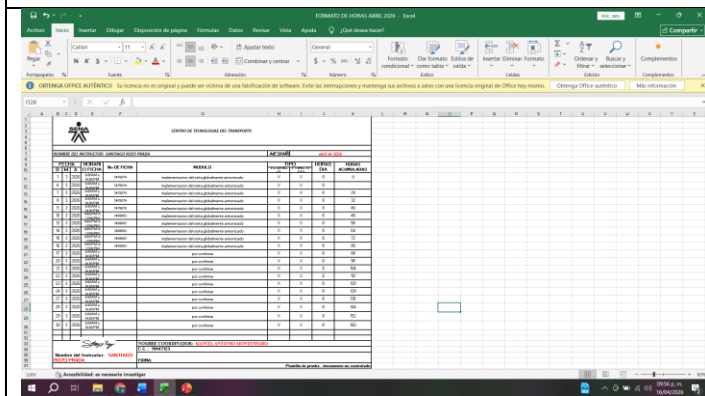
FORMATO DE HORAS ABRIL 2026 - Excel

Archivo Inicio Insertar Dibujar Disposición de página Fórmulas Datos Revisar Vista Ayuda ¿Qué desea hacer? Compartir

Pegar Portapapeles Calibri 11 N K S Fuente Ajustar texto Combinar y centrar Alineación General $ % 000 Número Formato condicional Dar formato como tabla Estilos de celda Estilos Insertar Eliminar Formato Celdas Ordenar y filtrar Buscar y seleccionar Edición Complementos Complementos

OBTENGA OFFICE AUTÉNTICO Su licencia no es original y puede ser víctima de una falsificación de software. Evite las interrupciones y mantenga sus archivos a salvo con una licencia original de Office hoy mismo. Obtenga Office auténtico Más información

O28

SENA

CENTRO DE TECNOLOGIAS DEL TRANSPORTE

NOMBRE DEL INSTRUCTOR: SANTIAGO ROJO PRADA

| FECHA D | M | A | HORARIO | No DE FICHA | MODULO | TIPO | | HORAS DIA | HORAS ACUMULADAS |
|---|---|---|---|---|---|---|---|---|---|
| 1 | 3 | 2026 | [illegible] | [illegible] | implementacion del sistema globalmente armonizado | 0 | 0 | 0 | 0 |
| 2 | 3 | 2026 | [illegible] | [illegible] | implementacion del sistema globalmente armonizado | 0 | 0 | 0 | 0 |
| 5 | 3 | 2026 | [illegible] | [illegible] | implementacion del sistema globalmente armonizado | 0 | 0 | 0 | 24 |
| 6 | 3 | 2026 | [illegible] | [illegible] | implementacion del sistema globalmente armonizado | 0 | 0 | 0 | 32 |
| 8 | 3 | 2026 | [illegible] | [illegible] | implementacion del sistema globalmente armonizado | 0 | 0 | 0 | 40 |
| 9 | 3 | 2026 | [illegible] | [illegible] | implementacion del sistema globalmente armonizado | 0 | 0 | 0 | 48 |
| 15 | 3 | 2026 | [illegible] | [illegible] | implementacion del sistema globalmente armonizado | 0 | 0 | 0 | 56 |
| 16 | 3 | 2026 | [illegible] | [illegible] | implementacion del sistema globalmente armonizado | 0 | 0 | 0 | 64 |
| 17 | 3 | 2026 | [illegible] | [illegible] | implementacion del sistema globalmente armonizado | 0 | 0 | 0 | 72 |
| 18 | 3 | 2026 | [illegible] | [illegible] | implementacion del sistema globalmente armonizado | 0 | 0 | 0 | 80 |
| 19 | 3 | 2026 | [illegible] | | por confirmar | 0 | 0 | 0 | 88 |
| 20 | 3 | 2026 | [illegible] | | por confirmar | 0 | 0 | 0 | 96 |
| 21 | 3 | 2026 | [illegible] | | por confirmar | 0 | 0 | 0 | 104 |
| 22 | 3 | 2026 | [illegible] | | por confirmar | 0 | 0 | 0 | 112 |
| 23 | 3 | 2026 | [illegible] | | por confirmar | 0 | 0 | 0 | 120 |
| 26 | 3 | 2026 | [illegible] | | por confirmar | 0 | 0 | 0 | 128 |
| 27 | 3 | 2026 | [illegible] | | por confirmar | 0 | 0 | 0 | 136 |
| 28 | 3 | 2026 | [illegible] | | por confirmar | 0 | 0 | 0 | 144 |
| 29 | 3 | 2026 | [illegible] | | por confirmar | 0 | 0 | 0 | 152 |
| 30 | 3 | 2026 | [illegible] | | por confirmar | 0 | 0 | 0 | 160 |

Nombre del Instructor: SANTIAGO ROJO PRADA

NOMBRE COORDINADOR: MANUEL ANTONIO MONTENEGRO
C.C. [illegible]
FIRMA

Accesibilidad: es necesario investigar

09:56 p. m. 16/04/2026